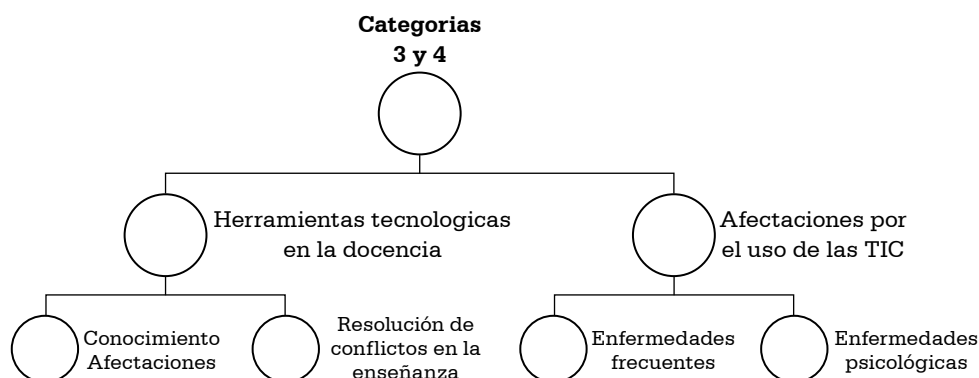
**Categorias 3 y 4**

Herramientas tecnologicas en la docencia

Afectaciones por el uso de las TIC

Conocimiento Afectaciones

Resolución de conflictos en la enseñanza

Enfermedades frecuentes

Enfermedades psicológicas